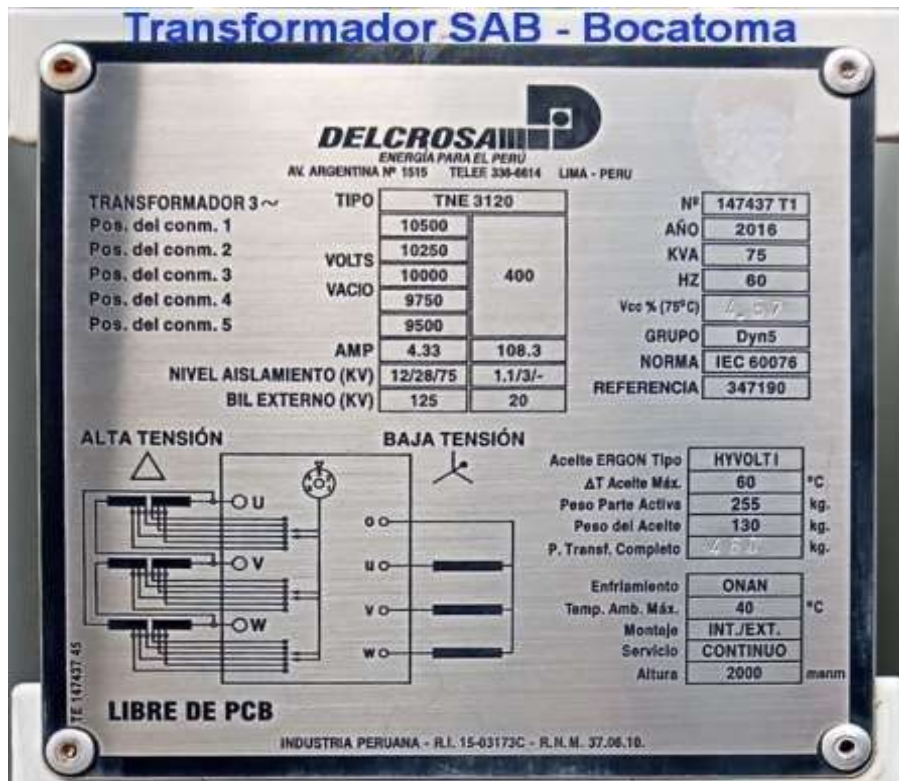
Transformador SAB - Bocatoma

DELCROSA
ENERGÍA PARA EL PERÚ
AV. ARGENTINA Nº 1515 TELEF. 336-6614 LIMA - PERU

TRANSFORMADOR 3~ TIPO TNE 3120

| | | | |
|---|---|---|---|
| Pos. del conm. 1 | VOLTS VACIO | 10500 | 400 |
| Pos. del conm. 2 | | 10250 | |
| Pos. del conm. 3 | | 10000 | |
| Pos. del conm. 4 | | 9750 | |
| Pos. del conm. 5 | | 9500 | |
| | AMP | 4.33 | 108.3 |
| | NIVEL AISLAMIENTO (KV) | 12/28/75 | 1.1/3/- |
| | BIL EXTERNO (KV) | 125 | 20 |

| | |
|---|---|
| Nº | 147437 T1 |
| AÑO | 2016 |
| KVA | 75 |
| HZ | 60 |
| Vcc % (75°C) | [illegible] |
| GRUPO | Dyn5 |
| NORMA | IEC 60076 |
| REFERENCIA | 347190 |

ALTA TENSIÓN
BAJA TENSIÓN

U
V
W
o
u
v
w

| | | |
|---|---|---|
| Aceite ERGON Tipo | HYVOLT I | |
| ΔT Aceite Máx. | 60 | °C |
| Peso Parte Activa | 255 | kg. |
| Peso del Aceite | 130 | kg. |
| P. Transf. Completo | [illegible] | kg. |
| Enfriamiento | ONAN | |
| Temp. Amb. Máx. | 40 | °C |
| Montaje | INT./EXT. | |
| Servicio | CONTINUO | |
| Altura | 2000 | msnm |

TE 147437 45

LIBRE DE PCB

INDUSTRIA PERUANA - R.I. 15-03173C - R.N.M. 37.06.10.